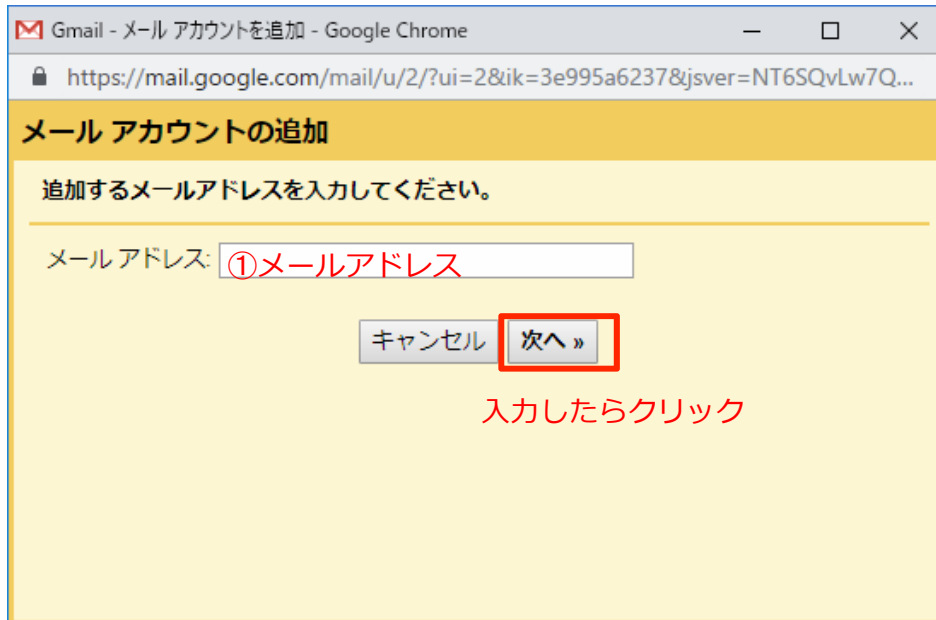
Gmail - メール アカウントを追加 - Google Chrome

https://mail.google.com/mail/u/2/?ui=2&ik=3e995a6237&jsver=NT6SQvLw7Q...

メール アカウントの追加

追加するメールアドレスを入力してください。

メール アドレス: ①メールアドレス

キャンセル 次へ »

入力したらクリック